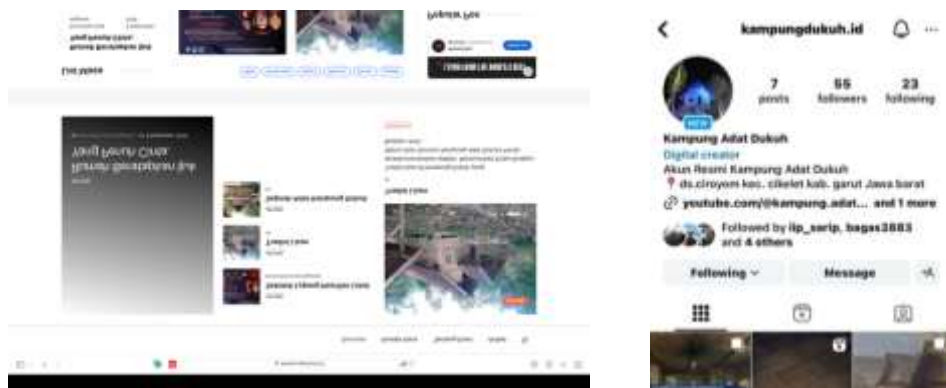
kampungdukuh.id

7
posts

55
followers

23
following

NEW

Kampung Adat Dukuh
Digital creator
Akun Resmi Kampung Adat Dukuh
📍 ds.cireyom kec. cikelet kab. garut Jawa barat
youtube.com/@kampung.adat... and 1 more

Followed by lip_sarip, bagas2883 and 4 others

Following
Message